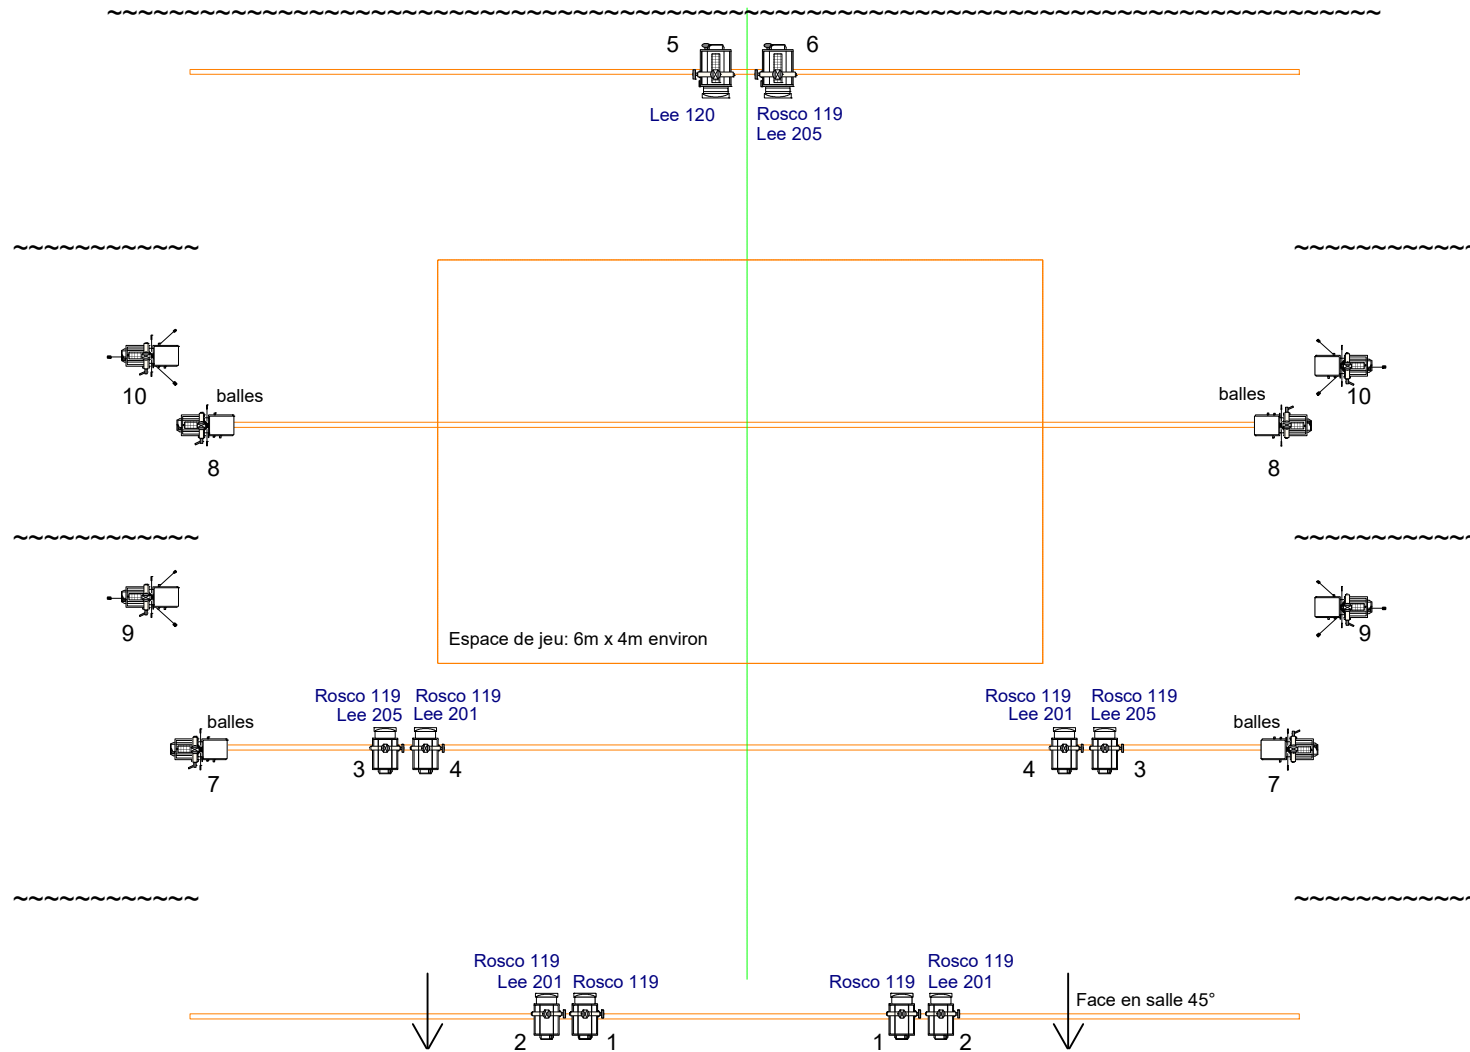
5 6

Lee 120

Rosco 119
Lee 205

10

balles

8

balles

10

8

9

Espace de jeu: 6m x 4m environ

9

Rosco 119
Lee 205

Rosco 119
Lee 201

balles

7

3 4

Rosco 119
Lee 201

Rosco 119
Lee 205

balles

4 3

7

Rosco 119
Lee 201

Rosco 119

Rosco 119

Rosco 119
Lee 201

Face en salle 45°

2 1

1 2